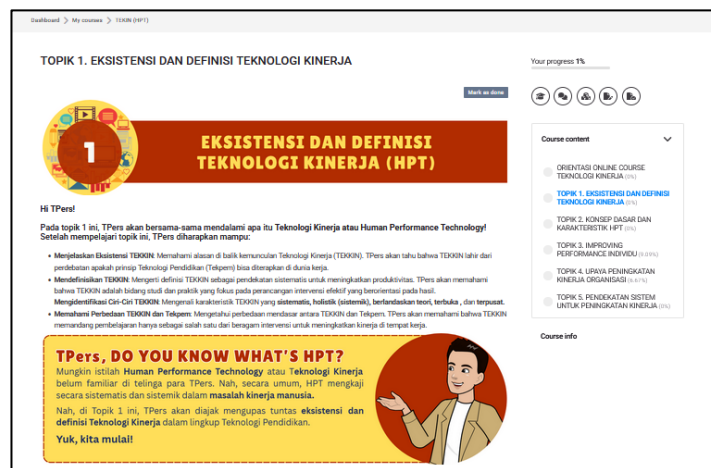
Dashboard > My courses > TEKKIN (HPT)

TOPIK 1. EKSISTENSI DAN DEFINISI TEKNOLOGI KINERJA

Mark as done

1

EKSISTENSI DAN DEFINISI TEKNOLOGI KINERJA (HPT)

Hi TPers!

Pada topik 1 ini, TPers akan bersama-sama mendalami apa itu Teknologi Kinerja atau Human Performance Technology! Setelah mempelajari topik ini, TPers diharapkan mampu:

- Menjelaskan Eksistensi TEKKIN: Memahami alasan di balik kemunculan Teknologi Kinerja (TEKKIN). TPers akan tahu bahwa TEKKIN lahir dari perdebatan apakah prinsip Teknologi Pendidikan (Tekpem) bisa diterapkan di dunia kerja.
- Mendefinisikan TEKKIN: Mengerti definisi TEKKIN sebagai pendekatan sistematis untuk meningkatkan produktivitas. TPers akan memahami bahwa TEKKIN adalah bidang studi dan praktik yang fokus pada perancangan intervensi efektif yang berorientasi pada hasil. Mengidentifikasi Ciri-Ciri TEKKIN: Mengenali karakteristik TEKKIN yang sistematis, holistik (sistemik), berlandaskan teori, terbuka, dan terpusat.
- Memahami Perbedaan TEKKIN dan Tekpem: Mengetahui perbedaan mendasar antara TEKKIN dan Tekpem. TPers akan memahami bahwa TEKKIN memandang pembelajaran hanya sebagai salah satu dari beragam intervensi untuk meningkatkan kinerja di tempat kerja.

TPers, DO YOU KNOW WHAT'S HPT?

Mungkin istilah Human Performance Technology atau Teknologi Kinerja belum familiar di telinga para TPers. Nah, secara umum, HPT mengkaji secara sistematis dan sistemik dalam masalah kinerja manusia.

Nah, di Topik 1 ini, TPers akan diajak mengupas tuntas eksistensi dan definisi Teknologi Kinerja dalam lingkup Teknologi Pendidikan.

Yuk, kita mulai!

Your progress 1%

Course content

ORIENTASI ONLINE COURSE TEKNOLOGI KINERJA (0%)
TOPIK 1. EKSISTENSI DAN DEFINISI TEKNOLOGI KINERJA (0%)
TOPIK 2. KONSEP DASAR DAN KARAKTERISTIK HPT (0%)
TOPIK 3. IMPROVING PERFORMANCE INDIVIDU (5.88%)
TOPIK 4. UPAYA PENINGKATAN KINERJA ORGANISASI (6.67%)
TOPIK 5. PENDEKATAN SISTEM UNTUK PENINGKATAN KINERJA (0%)

Course info